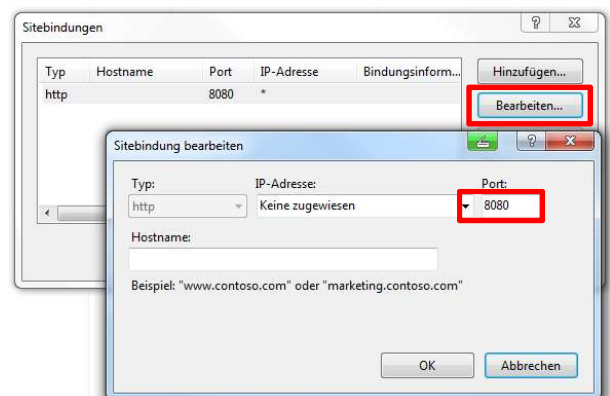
Sitebindungen

?

| Typ | Hostname | Port | IP-Adresse | Bindungsinform... |
|---|---|---|---|---|
| http | | 8080 | * | |

Hinzufügen...

Bearbeiten...

Sitebindung bearbeiten

?

Typ:

http

IP-Adresse:

Keine zugewiesen

Port:

8080

Hostname:

Beispiel: "www.contoso.com" oder "marketing.contoso.com"

OK

Abbrechen